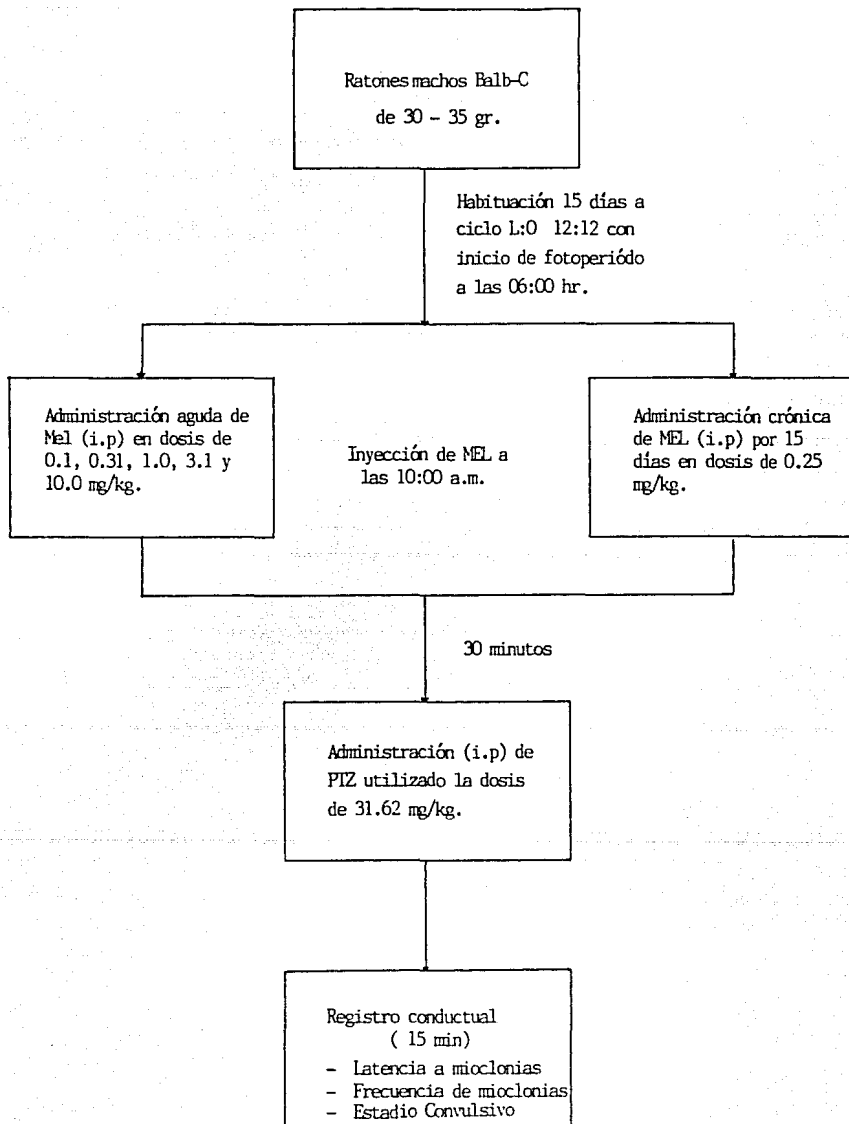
Ratones machos Balb-C
de 30 - 35 gr.

Habituación 15 días a ciclo L:O 12:12 con inicio de fotoperiódo a las 06:00 hr.

Administración aguda de Mel (i.p) en dosis de 0.1, 0.31, 1.0, 3.1 y 10.0 mg/kg.

Inyección de MEL a las 10:00 a.m.

Administración crónica de MEL (i.p) por 15 días en dosis de 0.25 mg/kg.

30 minutos

Administración (i.p) de PTZ utilizado la dosis de 31.62 mg/kg.

Registro conductual
( 15 min)
- Latencia a mioclonias
- Frecuencia de mioclonias
- Estadio Convulsivo